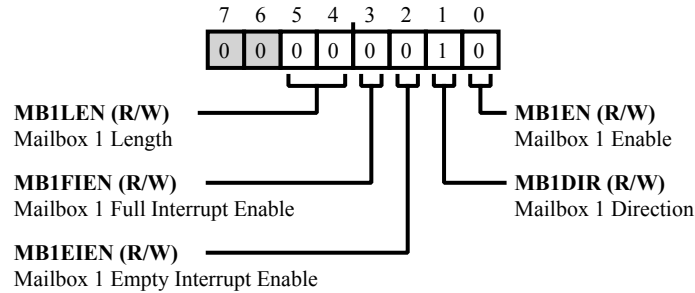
7 6 5 4 3 2 1 0

| 0 | 0 | 0 | 0 | 0 | 0 | 1 | 0 |
|---|---|---|---|---|---|---|---|

**MB1LEN (R/W)**
Mailbox 1 Length

**MB1FIEN (R/W)**
Mailbox 1 Full Interrupt Enable

**MB1EIEN (R/W)**
Mailbox 1 Empty Interrupt Enable

**MB1EN (R/W)**
Mailbox 1 Enable

**MB1DIR (R/W)**
Mailbox 1 Direction